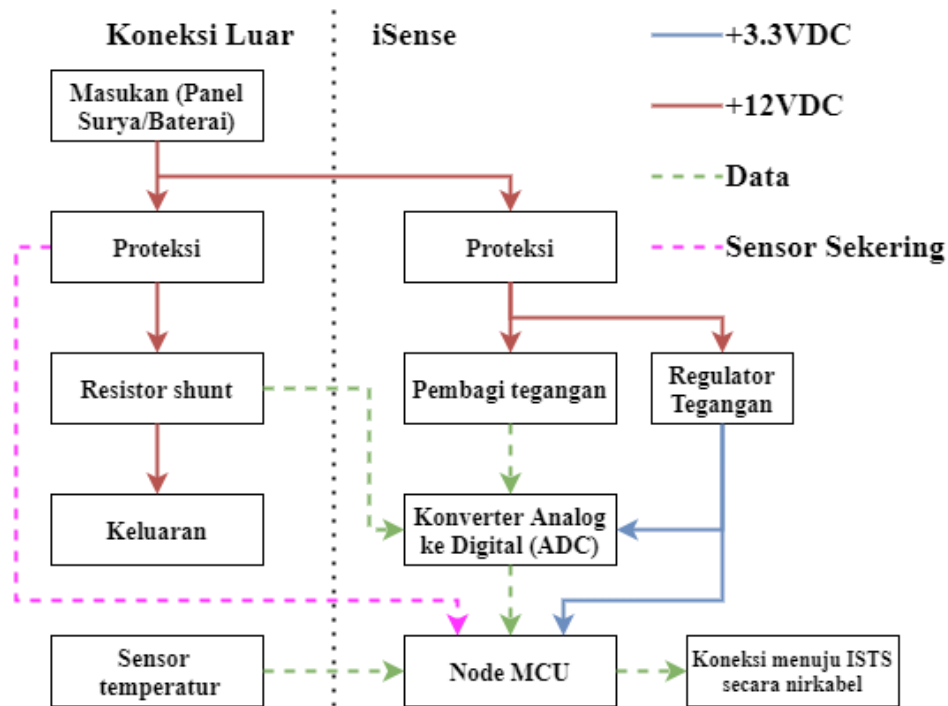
Koneksi Luar

iSense

+3.3VDC

+12VDC

Data

Sensor Sekering

Masukan (Panel Surya/Baterai)

Proteksi

Proteksi

Resistor shunt

Pembagi tegangan

Regulator Tegangan

Keluaran

Konverter Analog ke Digital (ADC)

Sensor temperatur

Node MCU

Koneksi menuju ISTS secara nirkabel